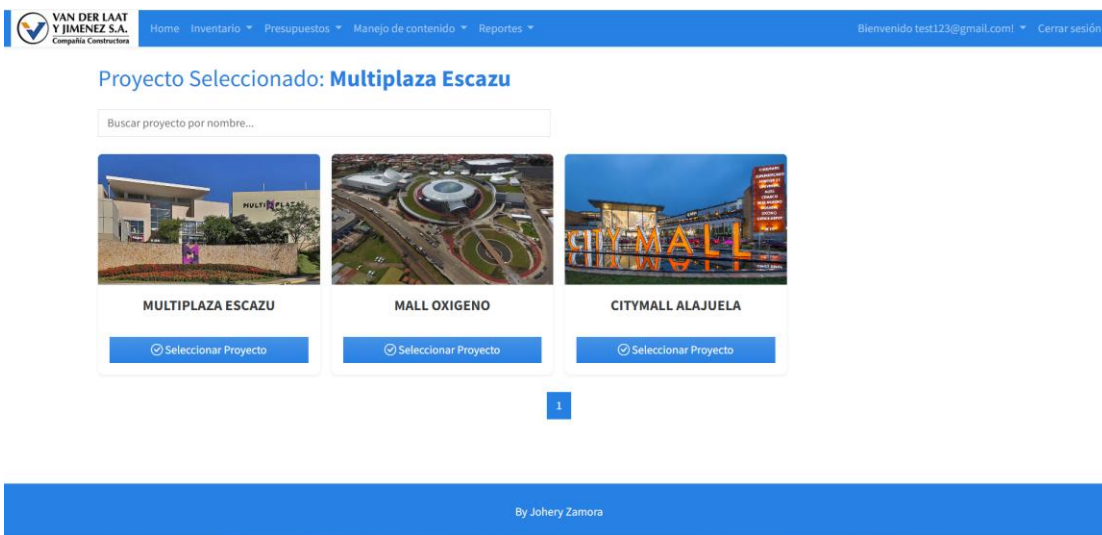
VAN DER LAAT Y JIMENEZ S.A.
Compañía Constructora

Home Inventario ▾ Presupuestos ▾ Manejo de contenido ▾ Reportes ▾

Bienvenido test123@gmail.com! ▾ Cerrar sesión

Proyecto Seleccionado: **Multiplaza Escazu**

Buscar proyecto por nombre...

MULTIPLAZA

MULTIPLAZA ESCAZU

Seleccionar Proyecto

MALL OXIGENO

Seleccionar Proyecto

CITYMALL

CITYMALL ALAJUELA

Seleccionar Proyecto

1

By Johery Zamora